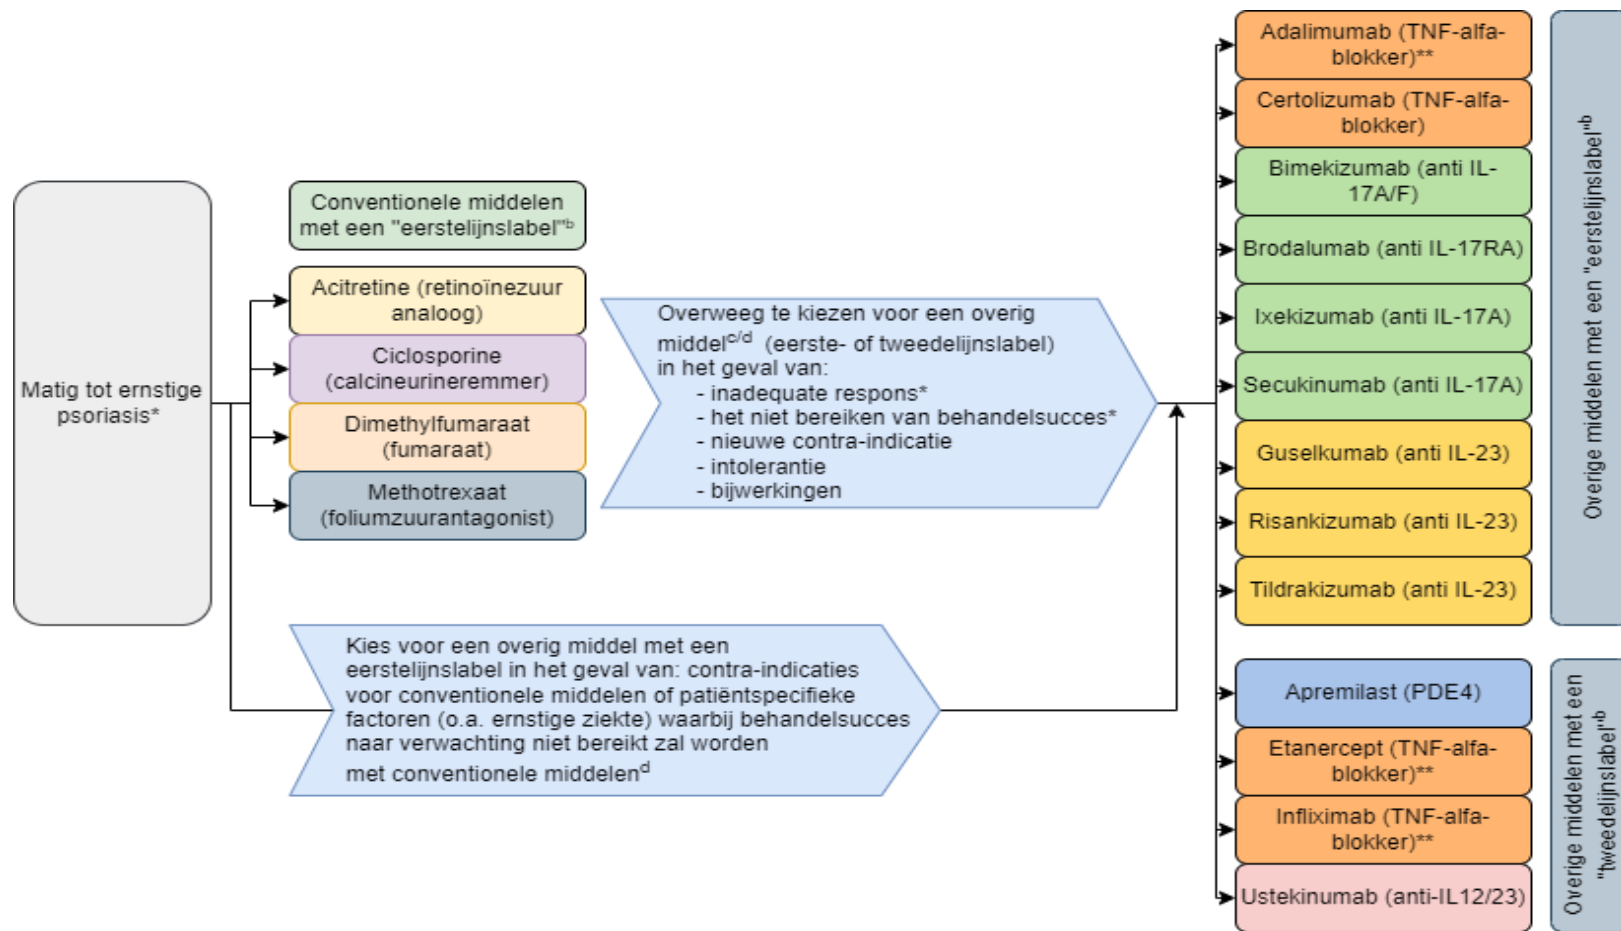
Matig tot ernstige psoriasis*

Conventionele middelen met een "eerstelijnslabel"$^{b}$

Acitretine (retinoïnezuur analoog)

Ciclosporine (calcineurineremmer)

Dimethylfumaraat (fumaraat)

Methotrexaat (foliumzuurantagonist)

Overweeg te kiezen voor een overig middel$^{c/d}$ (eerste- of tweedelijnslabel) in het geval van:
- inadequate respons*
- het niet bereiken van behandelsucces*
- nieuwe contra-indicatie
- intolerantie
- bijwerkingen

Kies voor een overig middel met een eerstelijnslabel in het geval van: contra-indicaties voor conventionele middelen of patiëntspecifieke factoren (o.a. ernstige ziekte) waarbij behandelsucces naar verwachting niet bereikt zal worden met conventionele middelen$^{d}$

Adalimumab (TNF-alfa-blokker)**

Certolizumab (TNF-alfa-blokker)

Bimekizumab (anti IL-17A/F)

Brodalumab (anti IL-17RA)

Ixekizumab (anti IL-17A)

Secukinumab (anti IL-17A)

Guselkumab (anti IL-23)

Risankizumab (anti IL-23)

Tildrakizumab (anti IL-23)

Overige middelen met een "eerstelijnslabel"$^{b}$

Apremilast (PDE4)

Etanercept (TNF-alfa-blokker)**

Infliximab (TNF-alfa-blokker)**

Ustekinumab (anti-IL12/23)

Overige middelen met een "tweedelijnslabel"$^{b}$